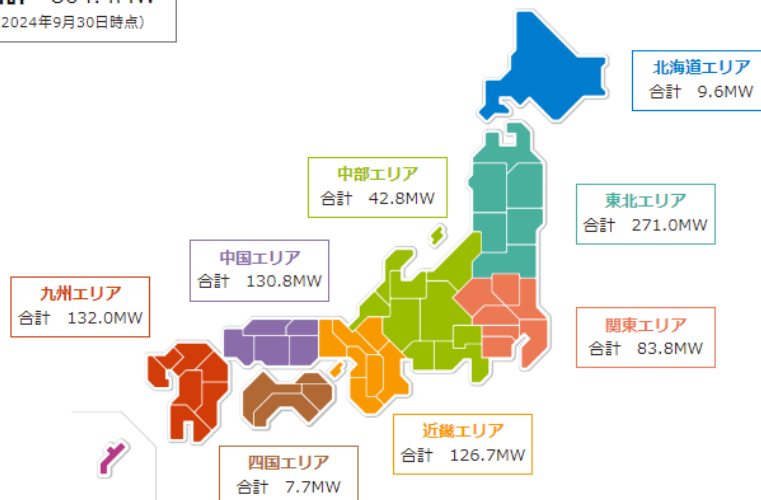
計 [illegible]
2024年9月30日時点)

北海道エリア
合計 9.6MW

中部エリア
合計 42.8MW

東北エリア
合計 271.0MW

中国エリア
合計 130.8MW

九州エリア
合計 132.0MW

関東エリア
合計 83.8MW

近畿エリア
合計 126.7MW

四国エリア
合計 7.7MW